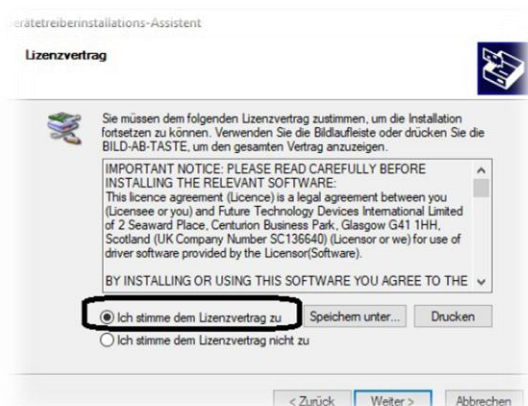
eratetreiberinstallations-Assistent

Lizenzvertrag

Sie müssen dem folgenden Lizenzvertrag zustimmen, um die Installation fortsetzen zu können. Verwenden Sie die Bildlaufleiste oder drücken Sie die BILD-AB-TASTE, um den gesamten Vertrag anzuzeigen.

IMPORTANT NOTICE: PLEASE READ CAREFULLY BEFORE INSTALLING THE RELEVANT SOFTWARE:
This licence agreement (Licence) is a legal agreement between you (Licensee or you) and Future Technology Devices International Limited of 2 Seaward Place, Centurion Business Park, Glasgow G41 1HH, Scotland (UK Company Number SC136640) (Licensor or we) for use of driver software provided by the Licensor(Software).

BY INSTALLING OR USING THIS SOFTWARE YOU AGREE TO THE

Ich stimme dem Lizenzvertrag zu

Speichern unter...

Drucken

Ich stimme dem Lizenzvertrag nicht zu

< Zurück

Weiter >

Abbrechen